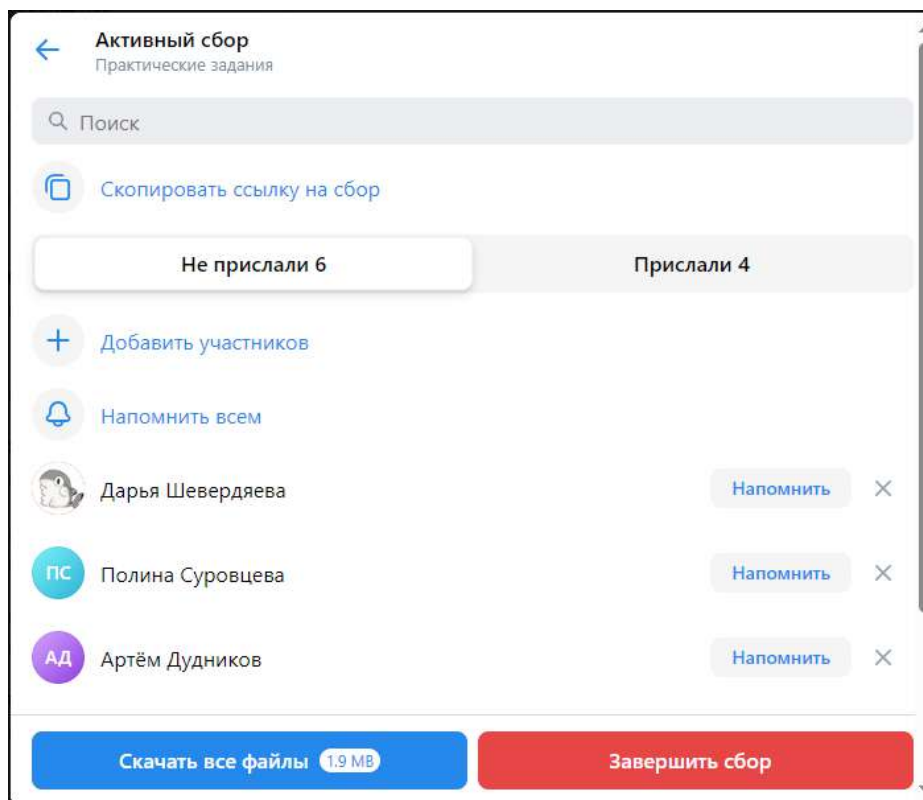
Активный сбор
Практические задания

Поиск

Скопировать ссылку на сбор

Не прислали 6

Прислали 4

Добавить участников

Напомнить всем

Дарья Шевердяева
Напомнить

ПС
Полина Суровцева
Напомнить

АД
Артём Дудников
Напомнить

Скачать все файлы 1.9 MB

Завершить сбор